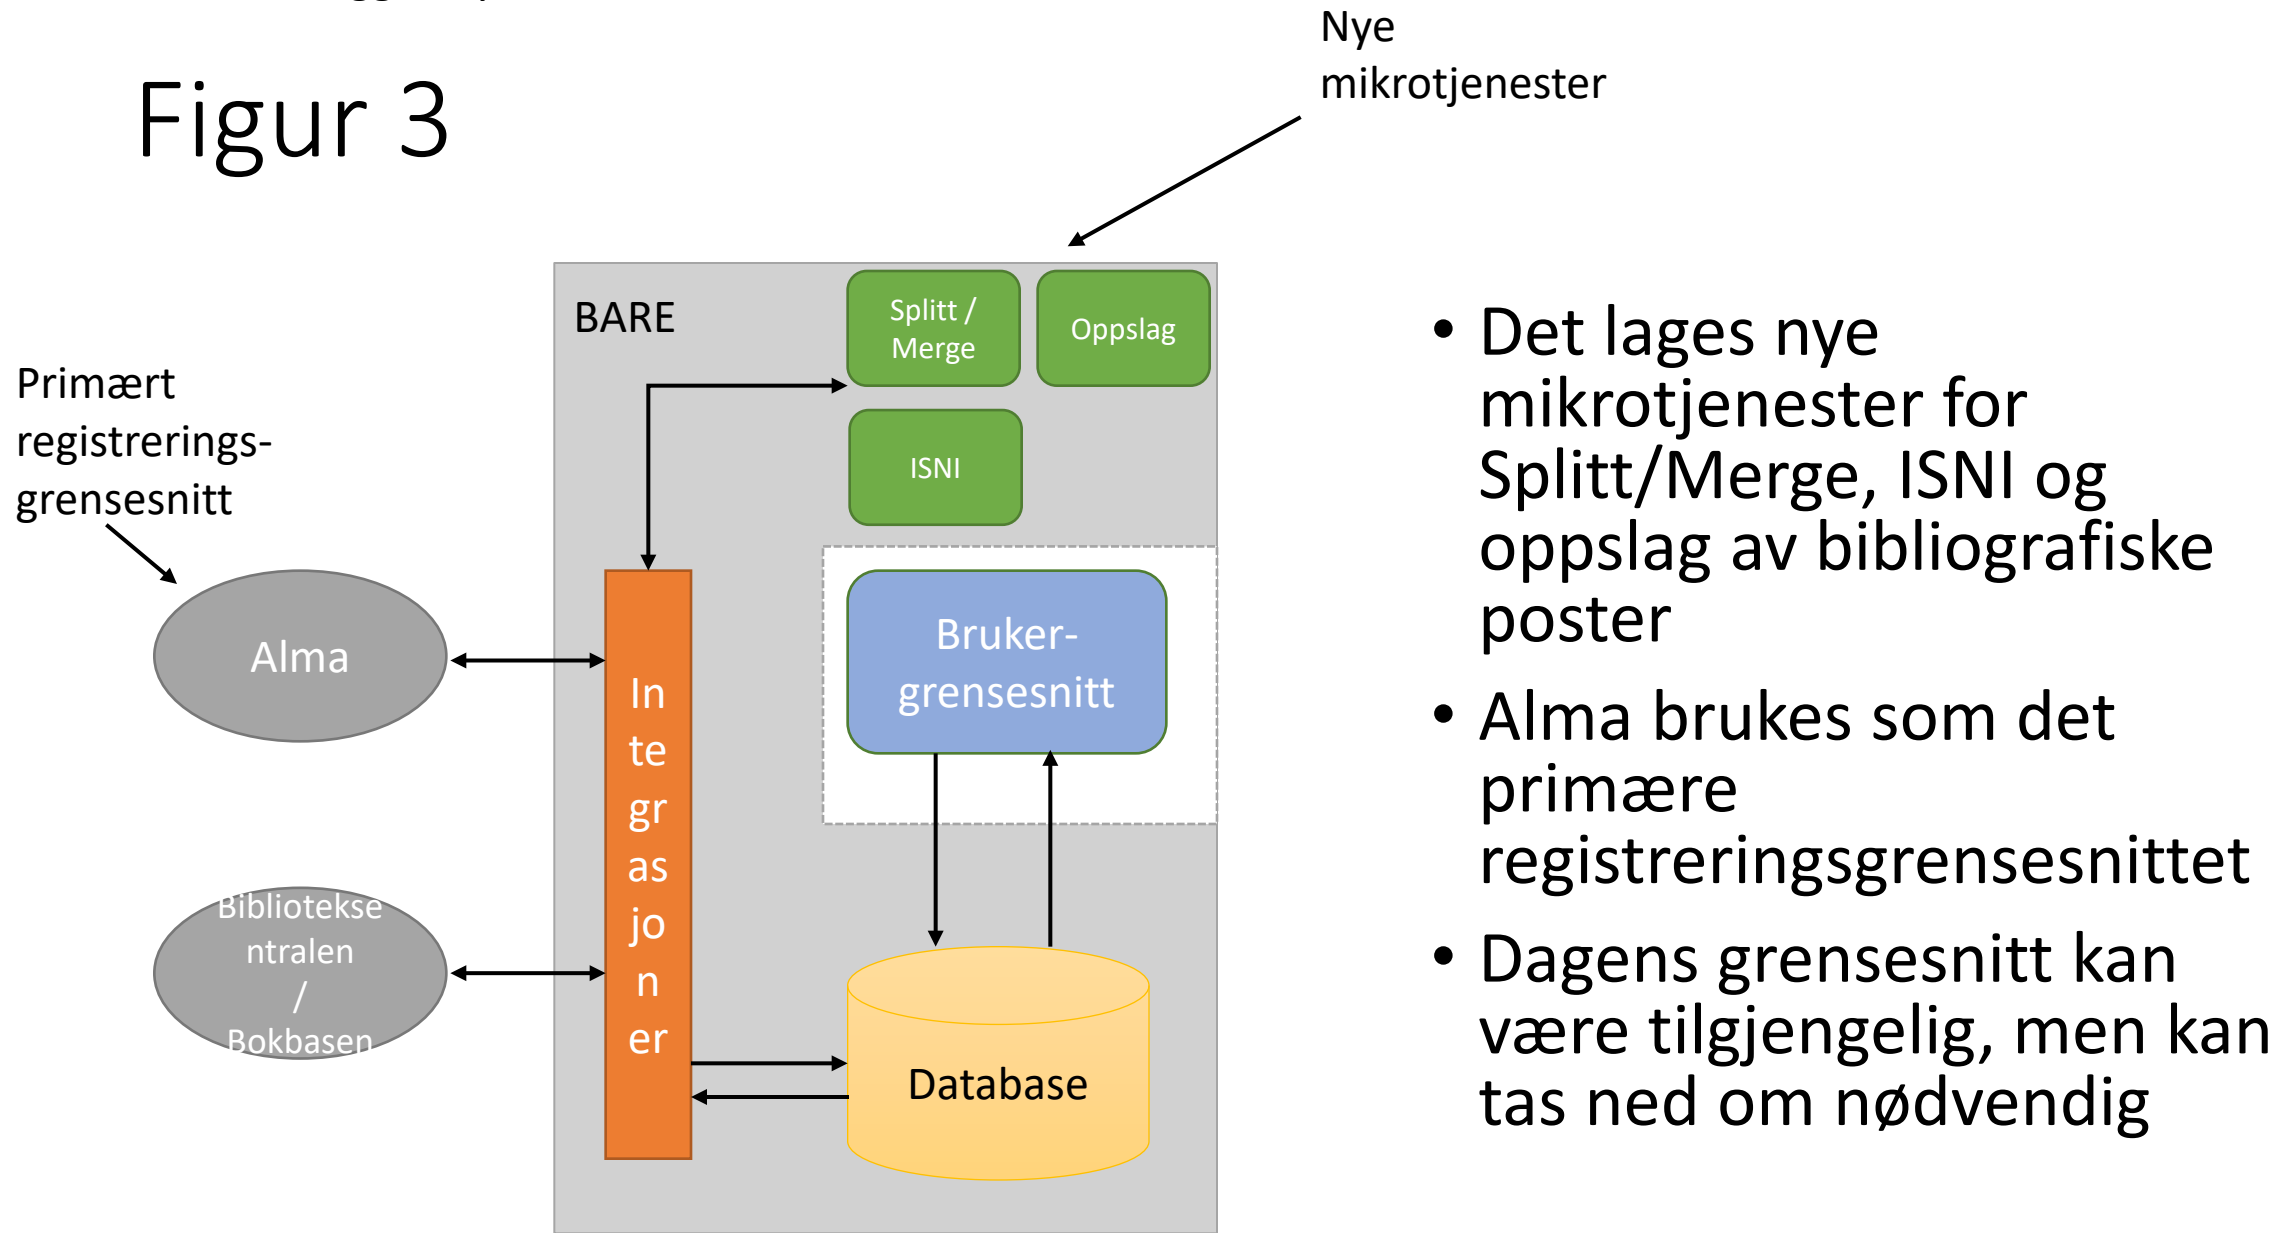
Figur 3

Nye mikrotjenester

BARE

Splitt / Merge

Oppslag

ISNI

Primært registrerings-grensesnitt

Alma

In te gr as jo n er

Bruker-grensesnitt

Bibliotekse ntralen / Bokbasen

Database

• Det lages nye mikrotjenester for Splitt/Merge, ISNI og oppslag av bibliografiske poster

• Alma brukes som det primære registreringsgrensesnittet

• Dagens grensesnitt kan være tilgjengelig, men kan tas ned om nødvendig